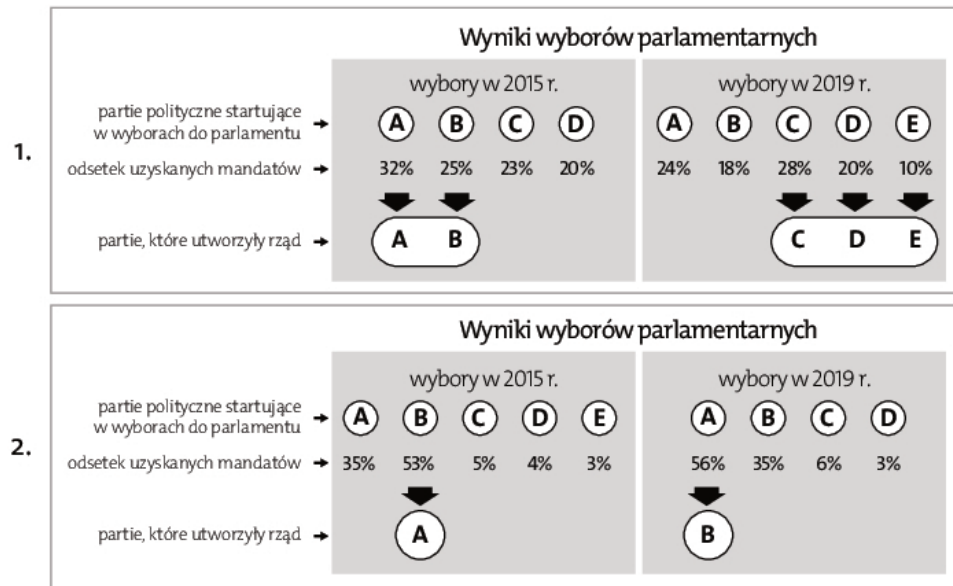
1.

Wyniki wyborów parlamentarnych

| | wybory w 2015 r. | | | | wybory w 2019 r. | | | | |
|---|---|---|---|---|---|---|---|---|---|
| partie polityczne startujące w wyborach do parlamentu | A | B | C | D | A | B | C | D | E |
| odsetek uzyskanych mandatów | 32% | 25% | 23% | 20% | 24% | 18% | 28% | 20% | 10% |
| partie, które utworzyły rząd | A | B | | | | | C | D | E |

2.

Wyniki wyborów parlamentarnych

| | wybory w 2015 r. | | | | | wybory w 2019 r. | | | |
|---|---|---|---|---|---|---|---|---|---|
| partie polityczne startujące w wyborach do parlamentu | A | B | C | D | E | A | B | C | D |
| odsetek uzyskanych mandatów | 35% | 53% | 5% | 4% | 3% | 56% | 35% | 6% | 3% |
| partie, które utworzyły rząd | | A | | | | B | | | |